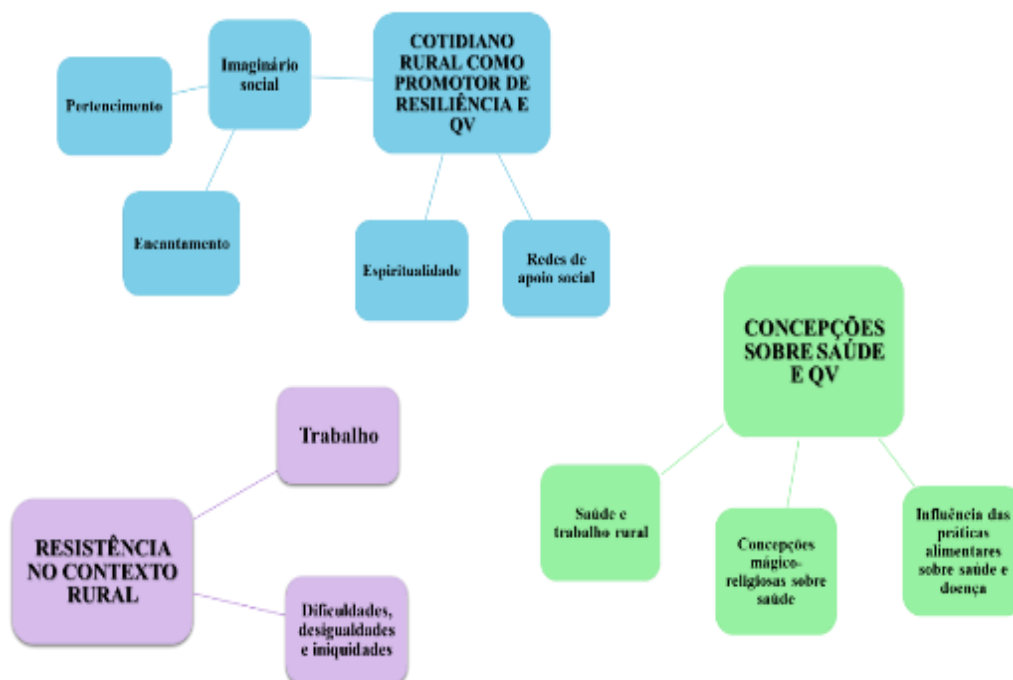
COTIDIANO RURAL COMO PROMOTOR DE RESILIÊNCIA E QV

Imaginário social

Pertencimento

Encantamento

Espiritualidade

Redes de apoio social

CONCEPÇÕES SOBRE SAÚDE E QV

Saúde e trabalho rural

Concepções mágico-religiosas sobre saúde

Influência das práticas alimentares sobre saúde e doença

RESISTÊNCIA NO CONTEXTO RURAL

Trabalho

Dificuldades, desigualdades e iniquidades